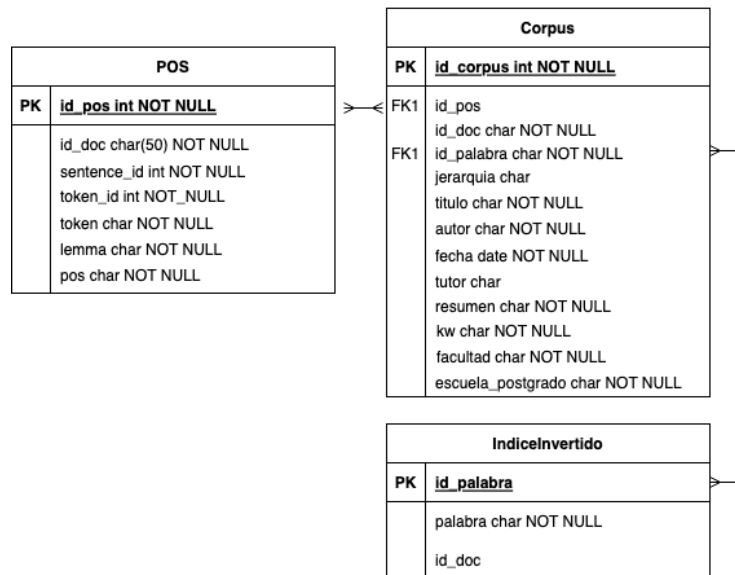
POS

| PK | id_pos int NOT NULL |
|---|---|
| | id_doc char(50) NOT NULL |
| | sentence_id int NOT NULL |
| | token_id int NOT_NULL |
| | token char NOT NULL |
| | lemma char NOT NULL |
| | pos char NOT NULL |

Corpus

| PK | id_corpus int NOT NULL |
|---|---|
| FK1 | id_pos |
| | id_doc char NOT NULL |
| FK1 | id_palabra char NOT NULL |
| | jerarquia char |
| | titulo char NOT NULL |
| | autor char NOT NULL |
| | fecha date NOT NULL |
| | tutor char |
| | resumen char NOT NULL |
| | kw char NOT NULL |
| | facultad char NOT NULL |
| | escuela_postgrado char NOT NULL |

IndiceInvertido

| PK | id_palabra |
|---|---|
| | palabra char NOT NULL |
| | id_doc |